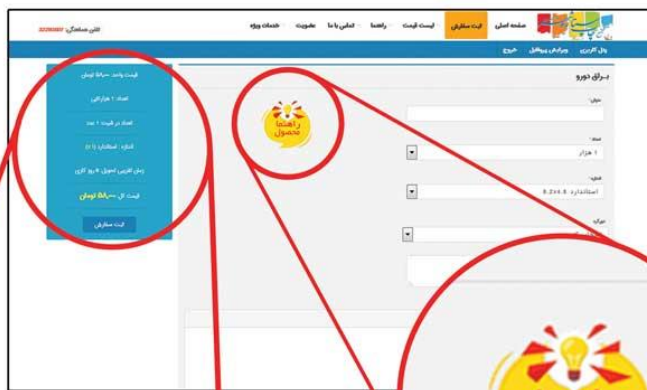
تلفن هماهنگی: 22200887

صفحه اصلی
ثبت سفارش
لیست قیمت
راهنما
تماس با ما
عضویت
خدمات ویژه

پنل کاربری
ویرایش پروفایل
خروج

برچسب دورو

متن:

تعداد:
۱ هزار

سایز:
استاندارد ۸.۵×۵.۵

دوربُر

راهنما محصول

قیمت واحد: ۳۰۰۰ تومان

تعداد: ۱ هزارتایی

تعداد در قیمت: ۱ عدد

اندازه: استاندارد (۱ ×۱)

زمان تقریبی تحویل: ۶ روز کاری

قیمت کل: ۳۰۰۰ تومان

ثبت سفارش